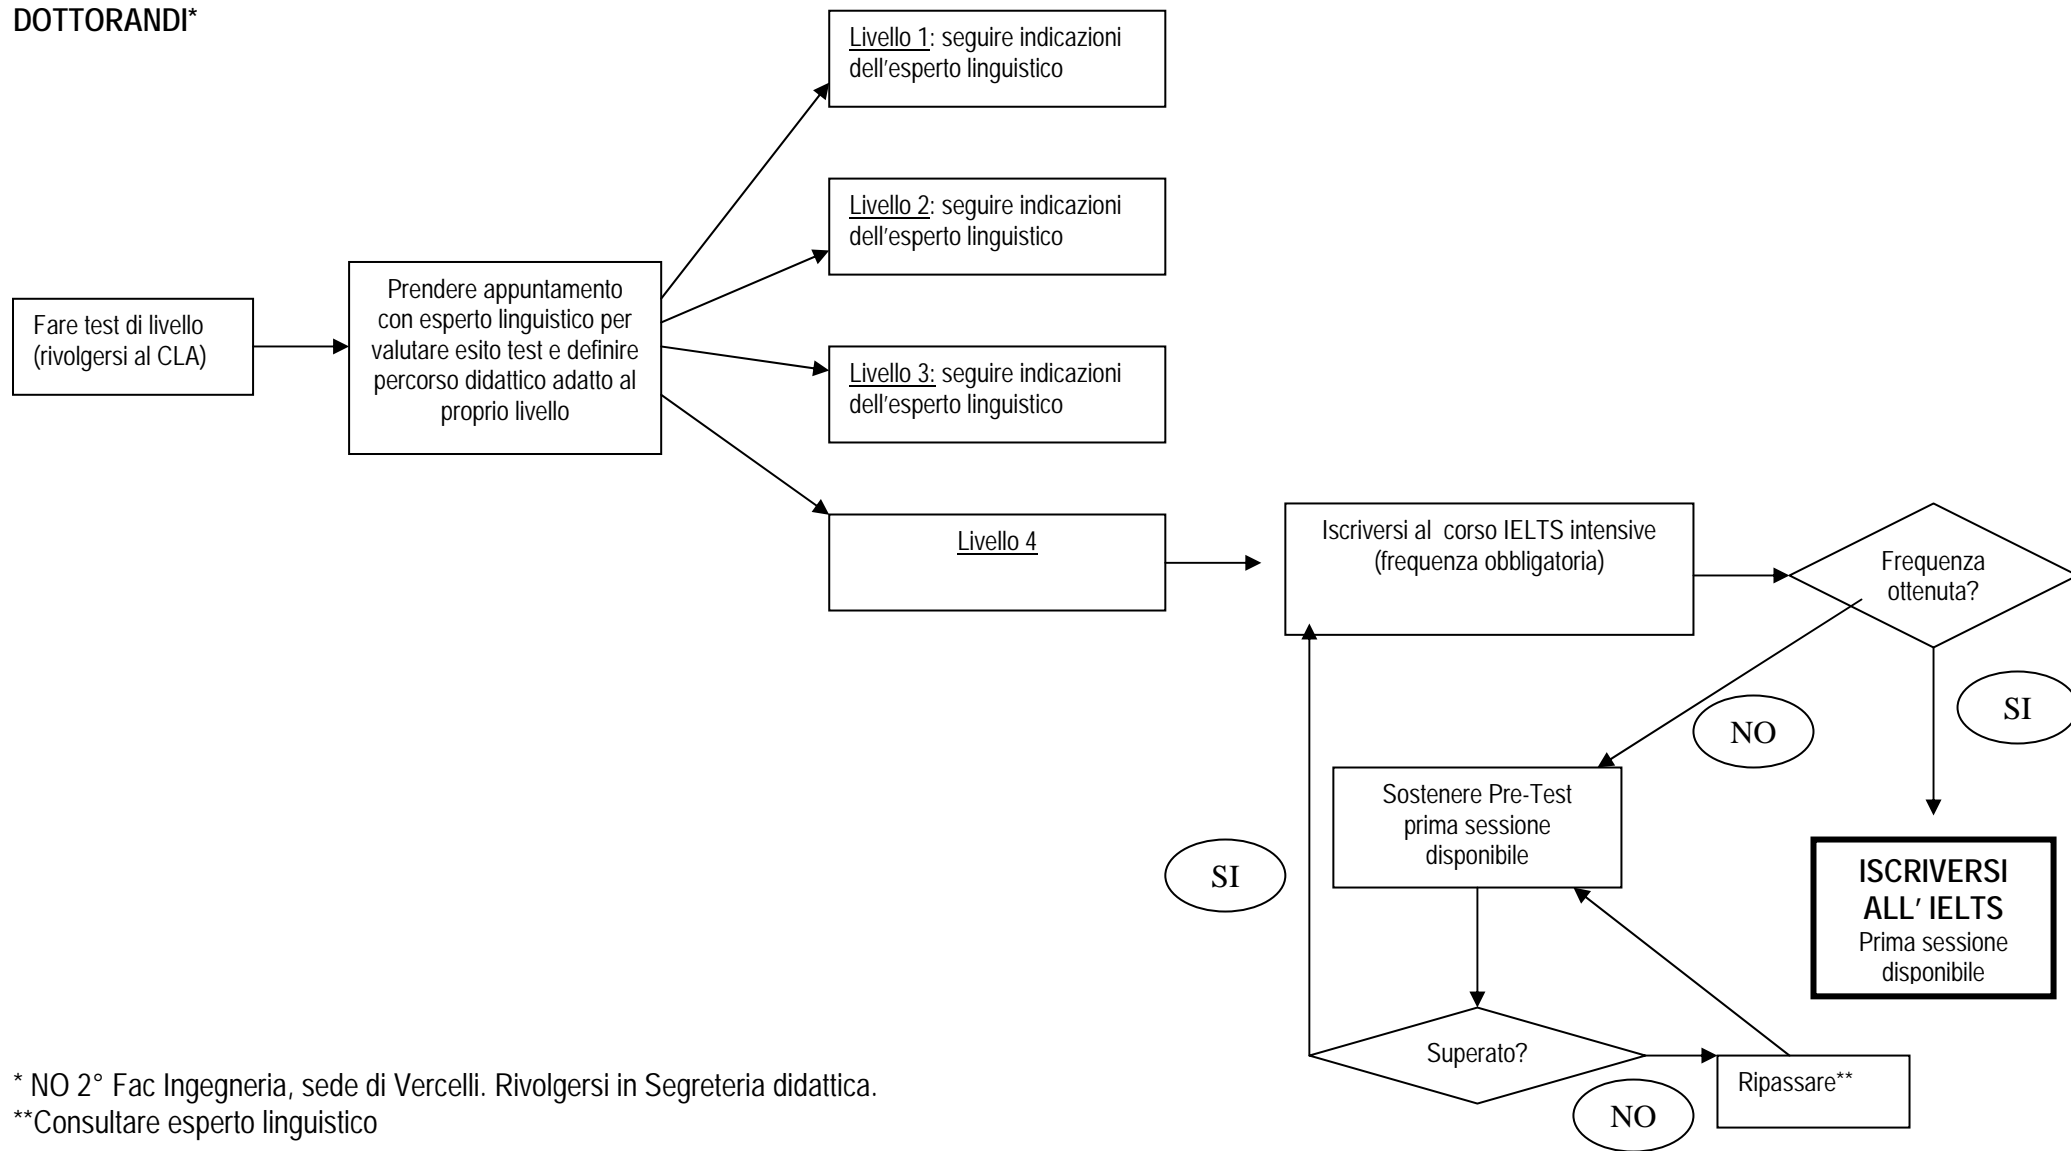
DOTTORANDI*

Fare test di livello (rivolgersi al CLA)

Prendere appuntamento con esperto linguistico per valutare esito test e definire percorso didattico adatto al proprio livello

Livello 1: seguire indicazioni dell'esperto linguistico

Livello 2: seguire indicazioni dell'esperto linguistico

Livello 3: seguire indicazioni dell'esperto linguistico

Livello 4

Iscriversi al corso IELTS intensive (frequenza obbligatoria)

Frequenza ottenuta?

SI

NO

ISCRIVERSI ALL' IELTS
Prima sessione disponibile

Sostenere Pre-Test prima sessione disponibile

SI

Superato?

NO

Ripassare**

* NO 2° Fac Ingegneria, sede di Vercelli. Rivolgersi in Segreteria didattica.
**Consultare esperto linguistico